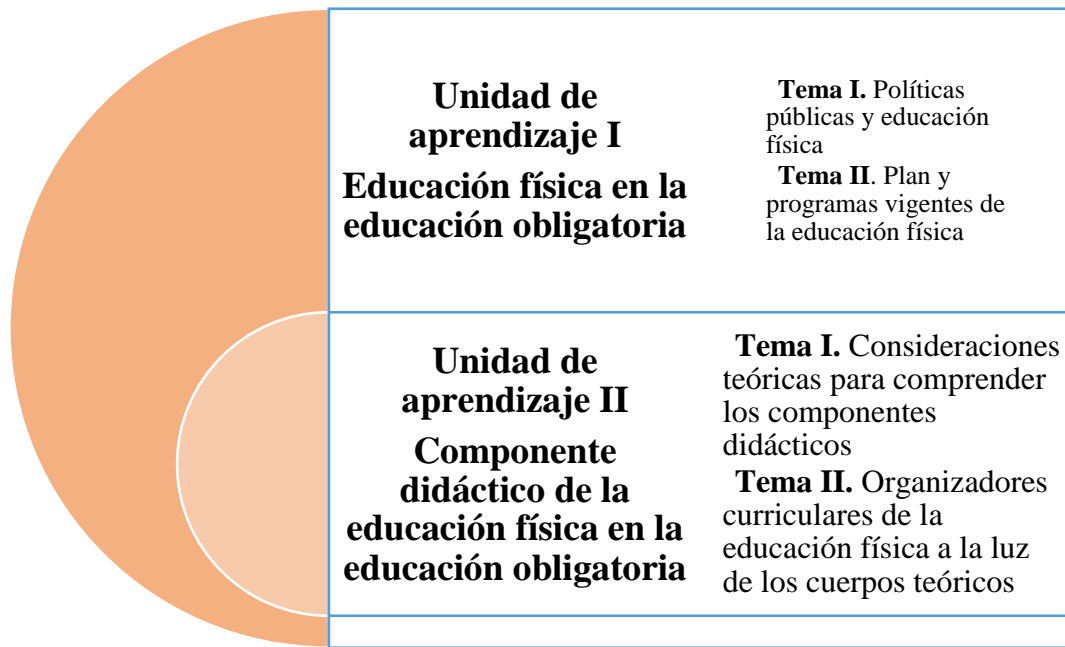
Unidad de aprendizaje I

Educación física en la educación obligatoria

Tema I. Políticas públicas y educación física

Tema II. Plan y programas vigentes de la educación física

Unidad de aprendizaje II

Componente didáctico de la educación física en la educación obligatoria

Tema I. Consideraciones teóricas para comprender los componentes didácticos

Tema II. Organizadores curriculares de la educación física a la luz de los cuerpos teóricos